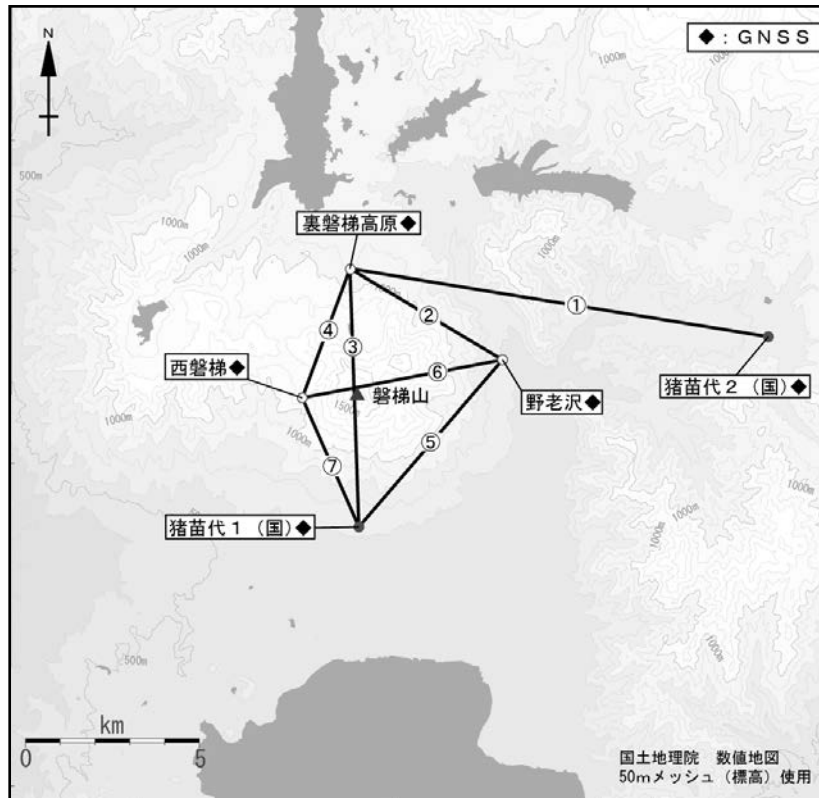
N

◆：GNSS

500m
1000m
1000m
1000m
1000m
1000m
1500m
1000m
1000m
1000m
1000m
1000m
1000m
500m

裏磐梯高原◆

①
②
③
④
⑤
⑥
⑦

西磐梯◆

磐梯山

野老沢◆

猪苗代２（国）◆

猪苗代１（国）◆

km
0
5

国土地理院　数値地図
50mメッシュ（標高）使用